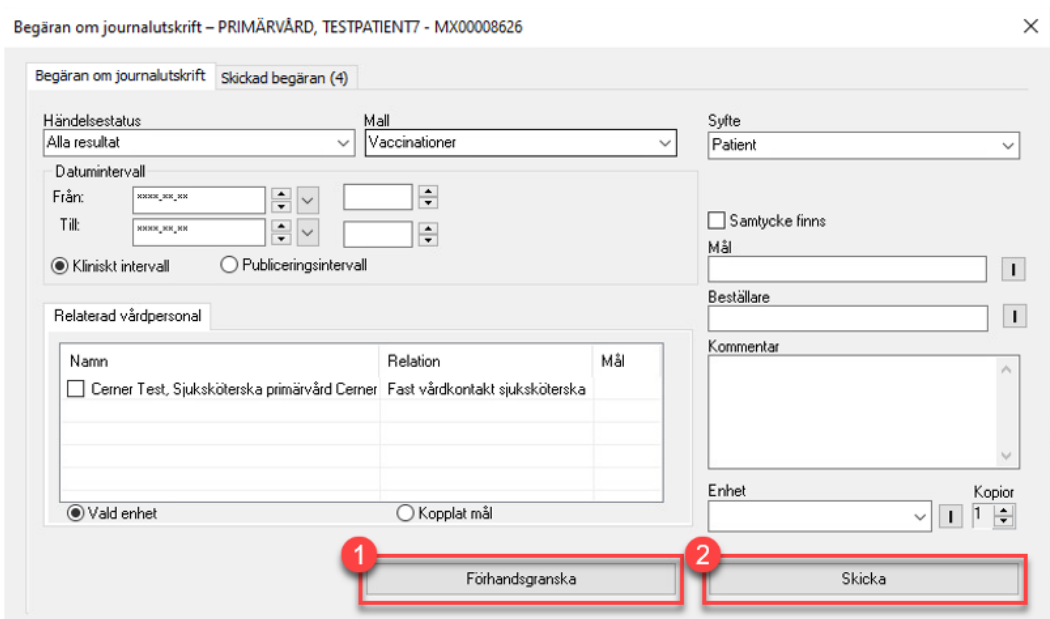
Begäran om journalutskrift – PRIMÄRVÅRD, TESTPATIENT7 - MX00008626

Begäran om journalutskrift | Skickad begäran (4)

Händelsestatus
Alla resultat

Mall
Vaccinationer

Syfte
Patient

Datumintervall
Från: ****-**-**
Till: ****-**-**

Kliniskt intervall
Publiceringsintervall

Samtycke finns

Mål

Beställare

Kommentar

Relaterad vårdpersonal

| Namn | Relation | Mål |
|---|---|---|
| Cerner Test, Sjuksköterska primärvård Cerner | Fast vårdkontakt sjuksköterska | |

Vald enhet
Kopplat mål

Enhet
Kopior
1

1
Förhandsgranska

2
Skicka